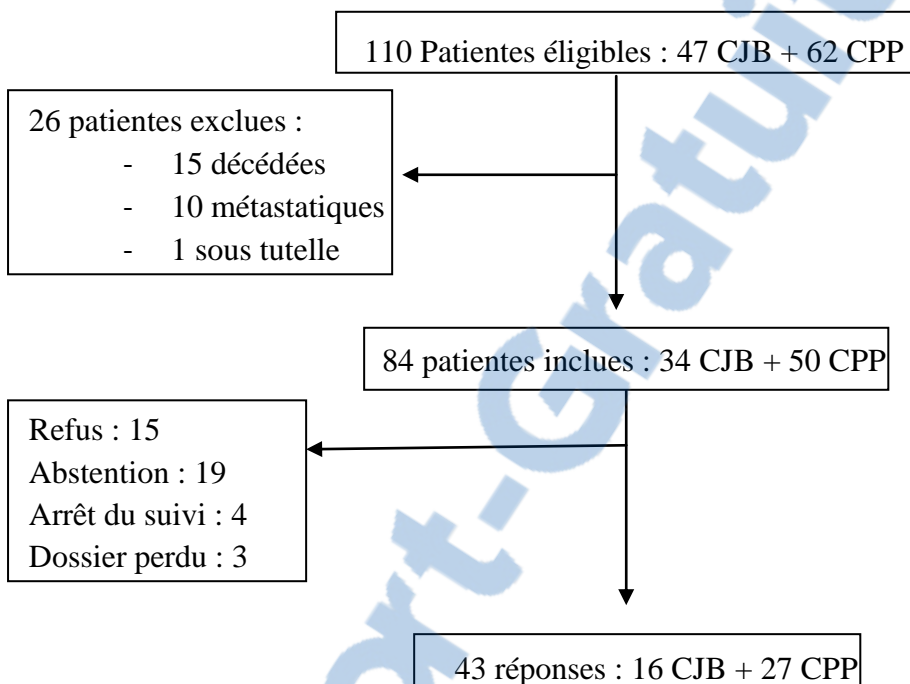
110 Patientes éligibles : 47 CJB + 62 CPP

26 patientes exclues :
- 15 décédées
- 10 métastatiques
- 1 sous tutelle

84 patientes inclues : 34 CJB + 50 CPP

Refus : 15
Abstention : 19
Arrêt du suivi : 4
Dossier perdu : 3

43 réponses : 16 CJB + 27 CPP

Rapport-Gratuit